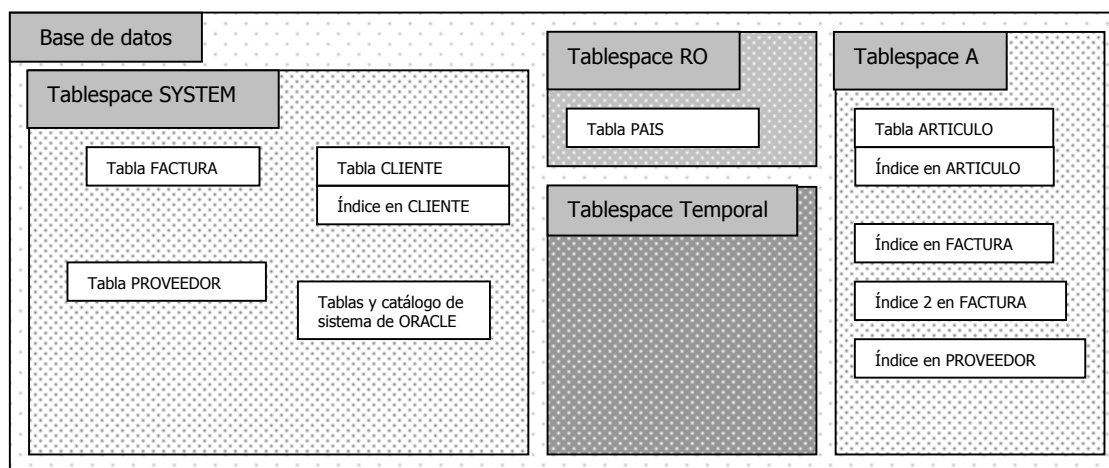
Base de datos

Tablespace SYSTEM

Tabla FACTURA

Tabla CLIENTE

Índice en CLIENTE

Tabla PROVEEDOR

Tablas y catálogo de sistema de ORACLE

Tablespace RO

Tabla PAIS

Tablespace Temporal

Tablespace A

Tabla ARTICULO

Índice en ARTICULO

Índice en FACTURA

Índice 2 en FACTURA

Índice en PROVEEDOR